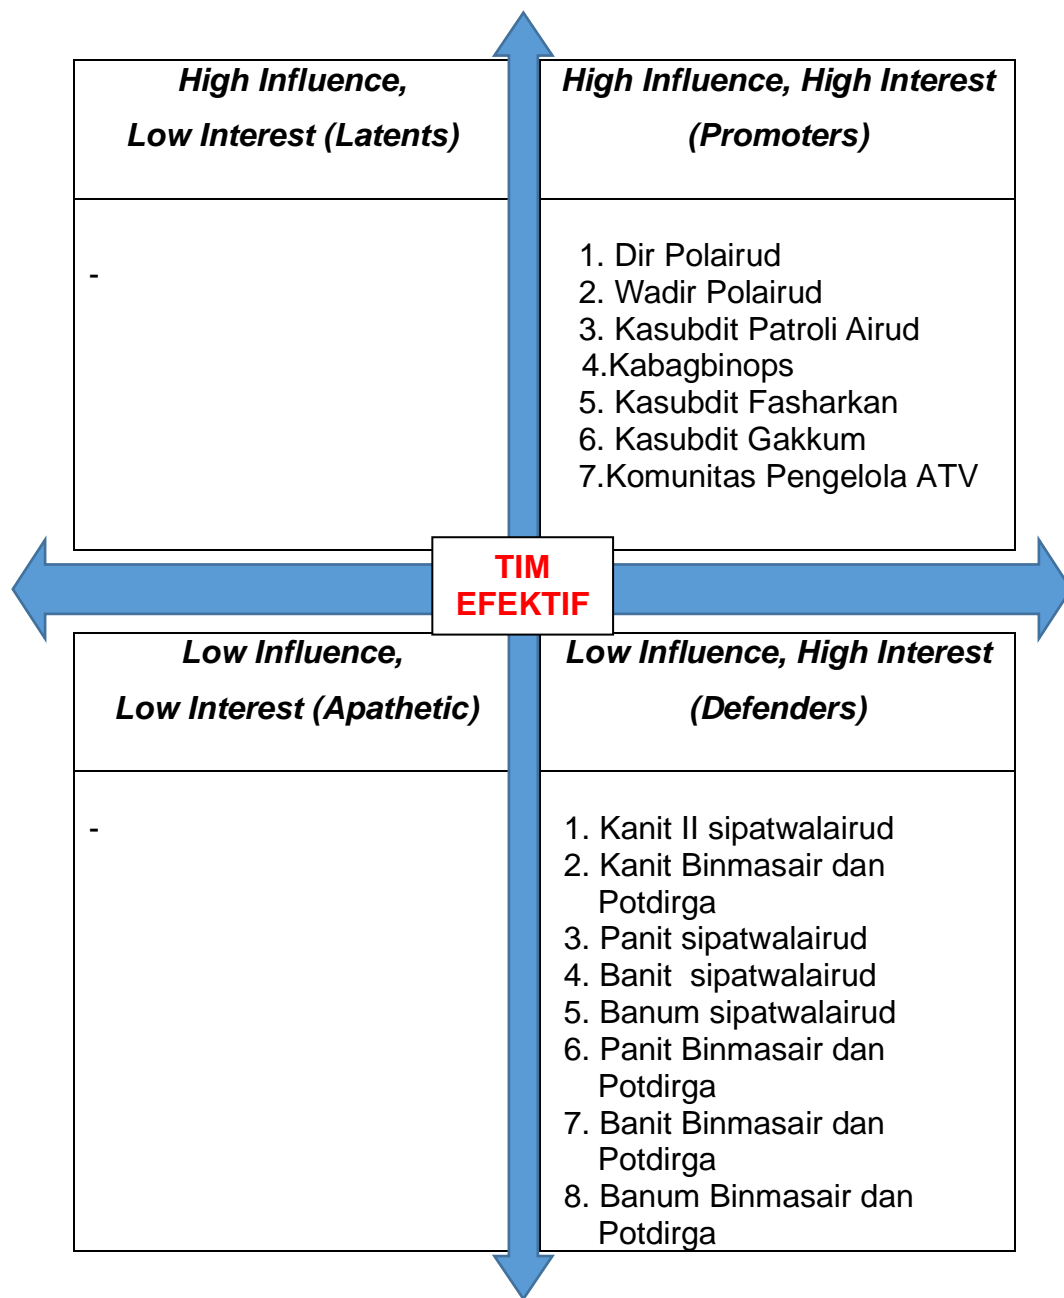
High Influence,
Low Interest (Latents)

-

High Influence, High Interest
(Promoters)

1. Dir Polairud
2. Wadir Polairud
3. Kasubdit Patroli Airud
4.Kabagbinops
5. Kasubdit Fasharkan
6. Kasubdit Gakkum
7.Komunitas Pengelola ATV

TIM
EFEKTIF

Low Influence,
Low Interest (Apathetic)

-

Low Influence, High Interest
(Defenders)

1. Kanit II sipatwalairud
2. Kanit Binmasair dan Potdirga
3. Panit sipatwalairud
4. Banit sipatwalairud
5. Banum sipatwalairud
6. Panit Binmasair dan Potdirga
7. Banit Binmasair dan Potdirga
8. Banum Binmasair dan Potdirga